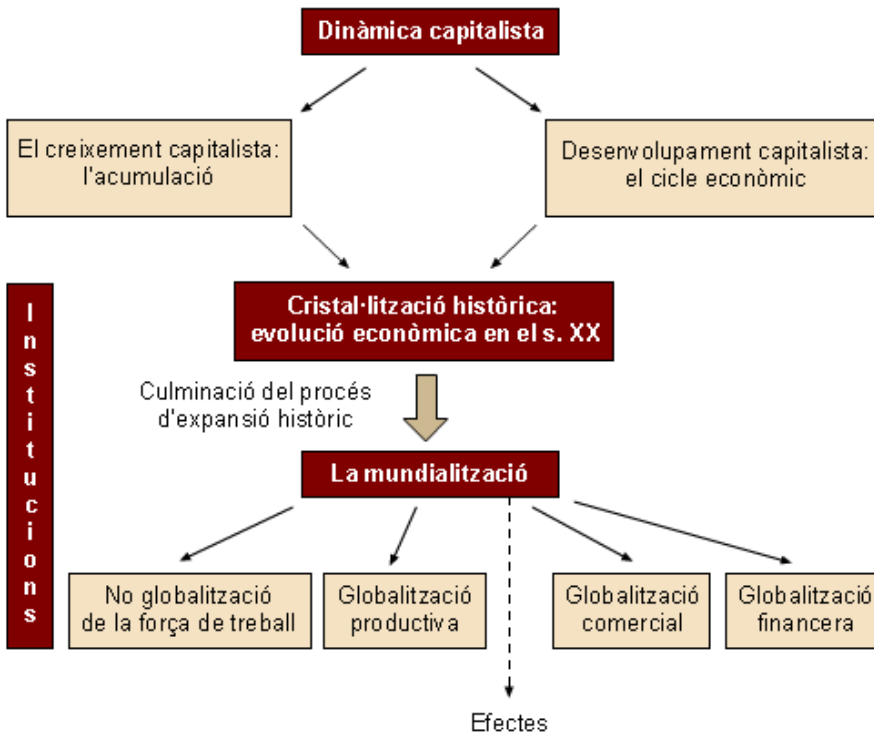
Dinàmica capitalista

El creixement capitalista: l'acumulació

Desenvolupament capitalista: el cicle econòmic

Institucions

Cristal·lització històrica: evolució econòmica en el s. XX

Culminació del procés d'expansió històric

La mundialització

No globalització de la força de treball

Globalització productiva

Globalització comercial

Globalització financera

Efectes